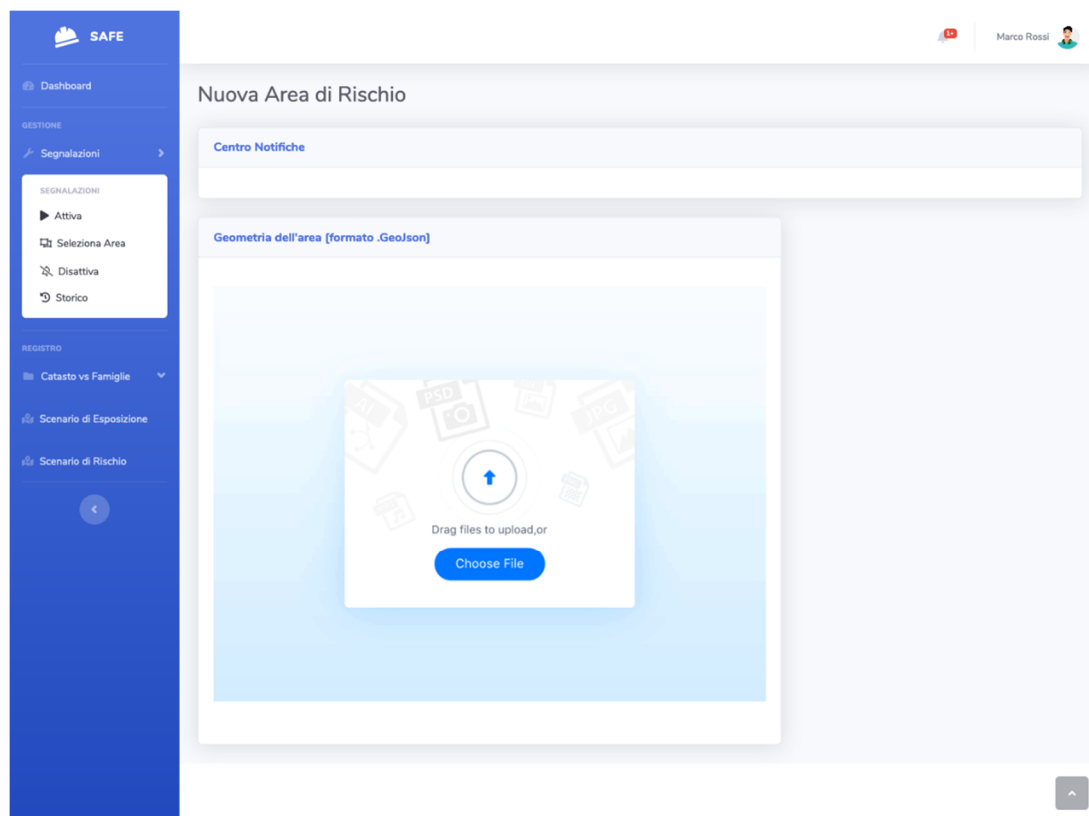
SAFE

Dashboard

GESTIONE

Segnalazioni

SEGNALAZIONI

Attiva

Seleziona Area

Disattiva

Storico

REGISTRO

Catasto vs Famiglie

Scenario di Esposizione

Scenario di Rischio

5+

Marco Rossi

Nuova Area di Rischio

Centro Notifiche

Geometria dell'area [formato .GeoJson]

AI PSD JPG

Drag files to upload,or

Choose File